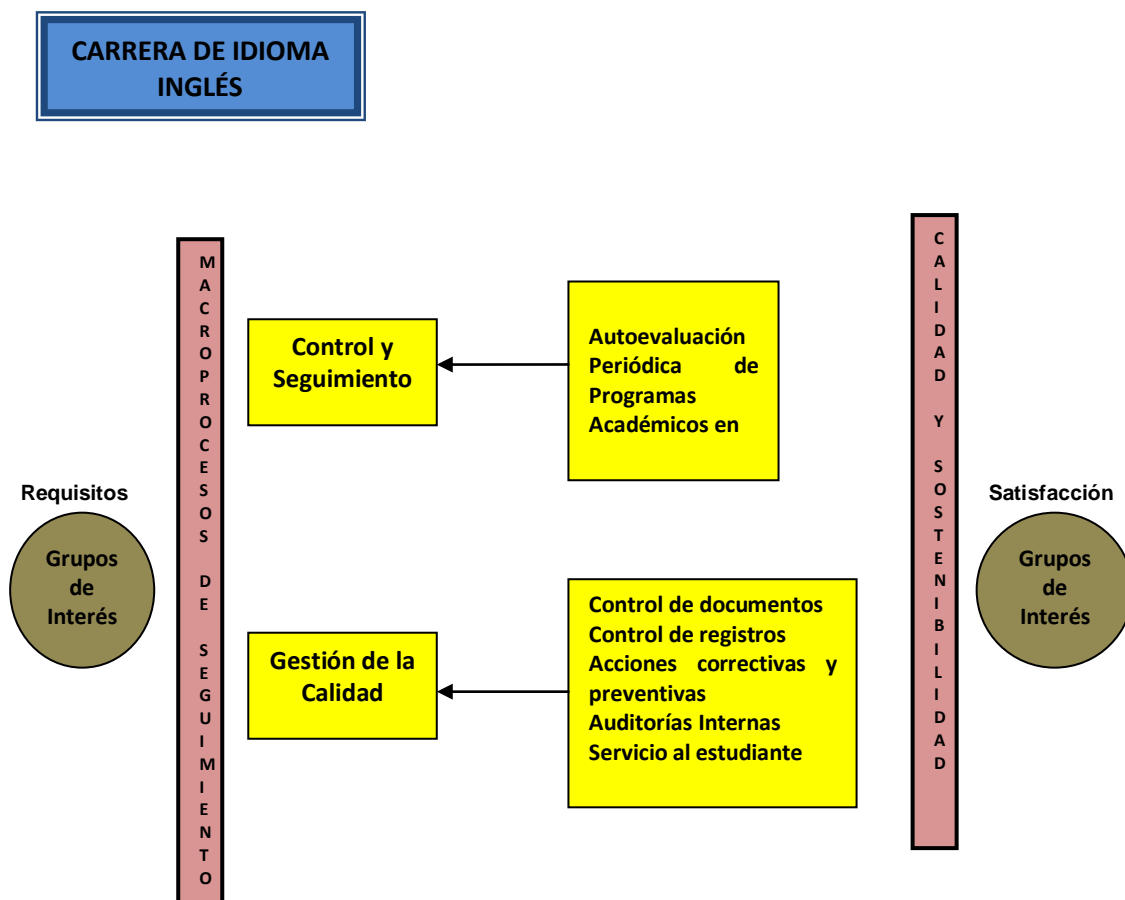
CARRERA DE IDIOMA INGLÉS

Requisitos

Grupos de Interés

MACROPROCESOS DE SEGUIMIENTO

Control y Seguimiento

Autoevaluación Periódica de Programas Académicos en

Gestión de la Calidad

Control de documentos
Control de registros
Acciones correctivas y preventivas
Auditorías Internas
Servicio al estudiante

CALIDAD Y SOSTENIBILIDAD

Satisfacción

Grupos de Interés